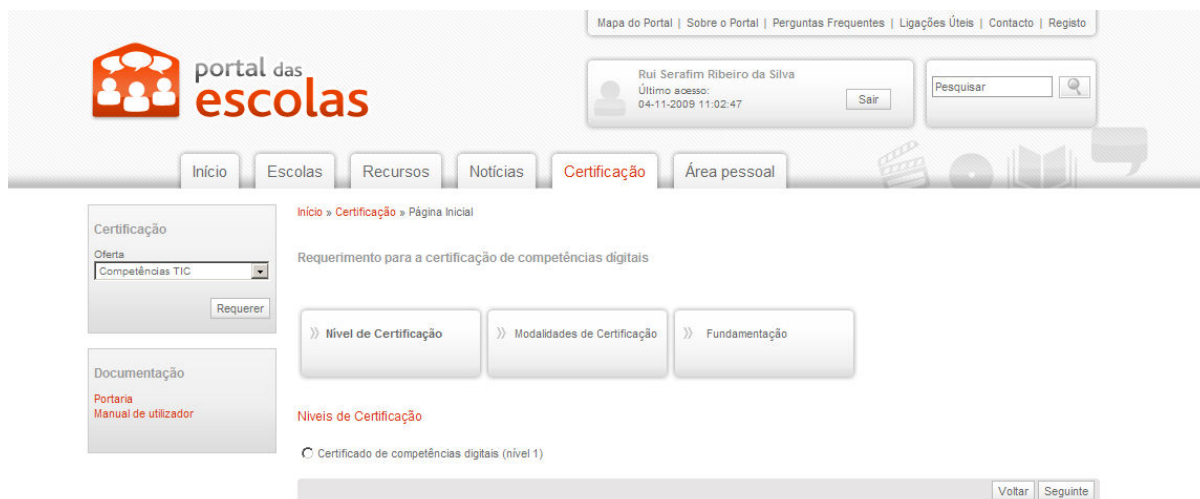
Mapa do Portal | Sobre o Portal | Perguntas Frequentes | Ligações Úteis | Contacto | Registo

portal das escolas

Rui Serafim Ribeiro da Silva
Último acesso:
04-11-2009 11:02:47
Sair

Pesquisar

Início
Escolas
Recursos
Notícias
Certificação
Área pessoal

Certificação
Oferta
Competências TIC
Requerer

Documentação
Portaria
Manual de utilizador

Início » Certificação » Página Inicial

Requerimento para a certificação de competências digitais

Nível de Certificação
Modalidades de Certificação
Fundamentação

Niveis de Certificação

Certificado de competências digitais (nível 1)

Voltar
Seguinte